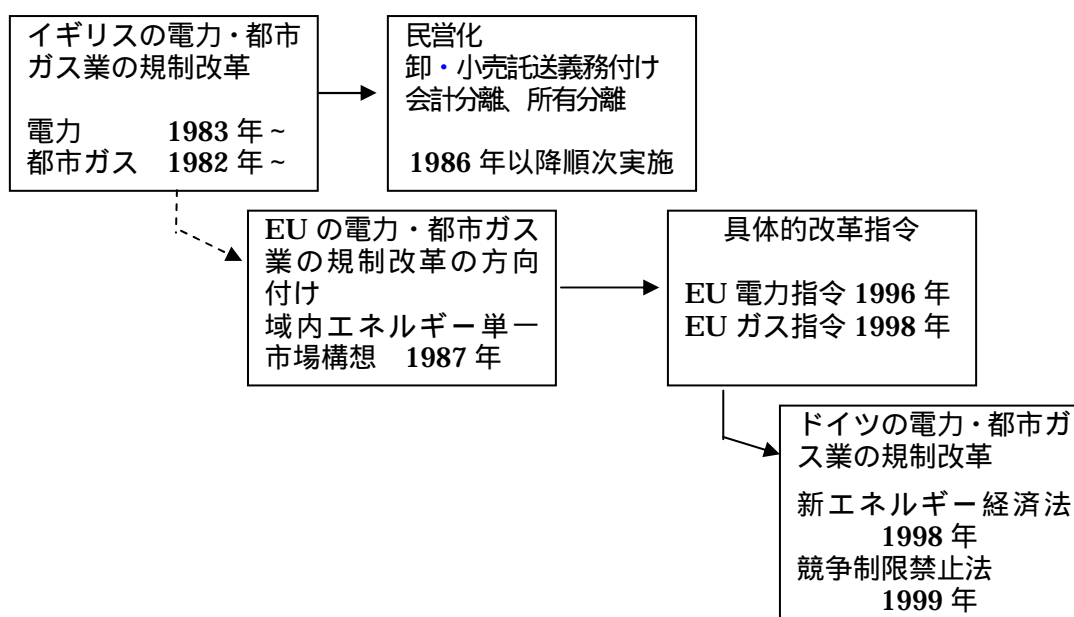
イギリスの電力・都市ガス業の規制改革

電力　1983 年~
都市ガス　1982 年~

民営化
卸・小売託送義務付け
会計分離、所有分離

1986 年以降順次実施

EU の電力・都市ガス業の規制改革の方向付け
域内エネルギー単一市場構想　1987 年

具体的改革指令

EU 電力指令 1996 年
EU ガス指令 1998 年

ドイツの電力・都市ガス業の規制改革

新エネルギー経済法
1998 年
競争制限禁止法
1999 年